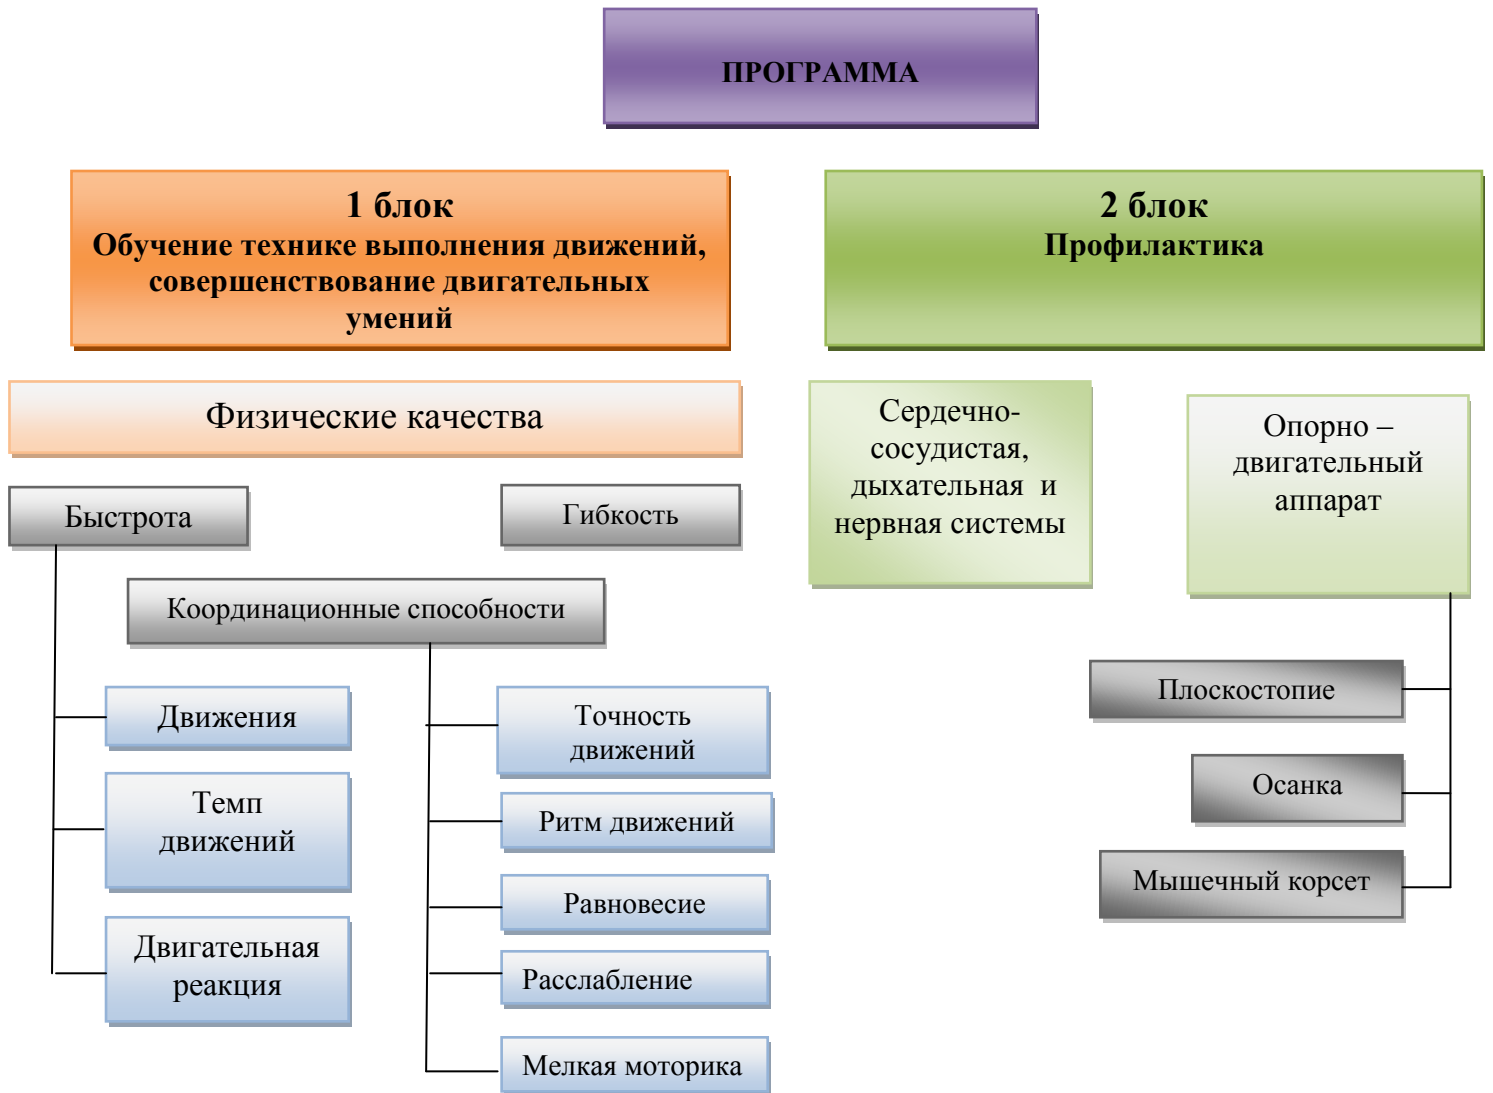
ПРОГРАММА

1 блок
Обучение технике выполнения движений, совершенствование двигательных умений

2 блок
Профилактика

Физические качества

Сердечно-сосудистая, дыхательная и нервная системы

Опорно – двигательный аппарат

Быстрота

Гибкость

Координационные способности

Движения

Темп движений

Двигательная реакция

Точность движений

Ритм движений

Равновесие

Расслабление

Мелкая моторика

Плоскостопие

Осанка

Мышечный корсет